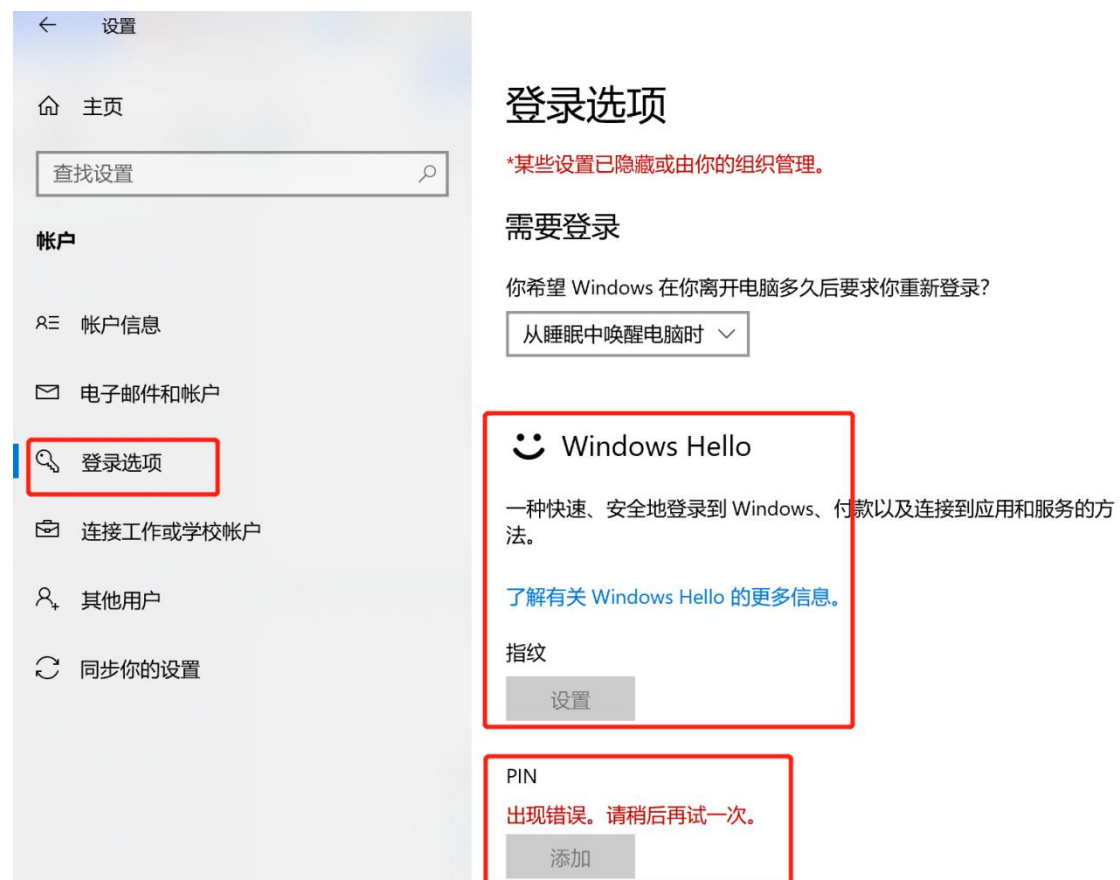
← 设置

主页

查找设置

帐户

帐户信息

电子邮件和帐户

登录选项

连接工作或学校帐户

其他用户

同步你的设置

登录选项

*某些设置已隐藏或由你的组织管理。

需要登录

你希望 Windows 在你离开电脑多久后要求你重新登录?

从睡眠中唤醒电脑时

Windows Hello

一种快速、安全地登录到 Windows、付款以及连接到应用和服务的方法。

了解有关 Windows Hello 的更多信息。

指纹

设置

PIN

出现错误。请稍后再试一次。

添加